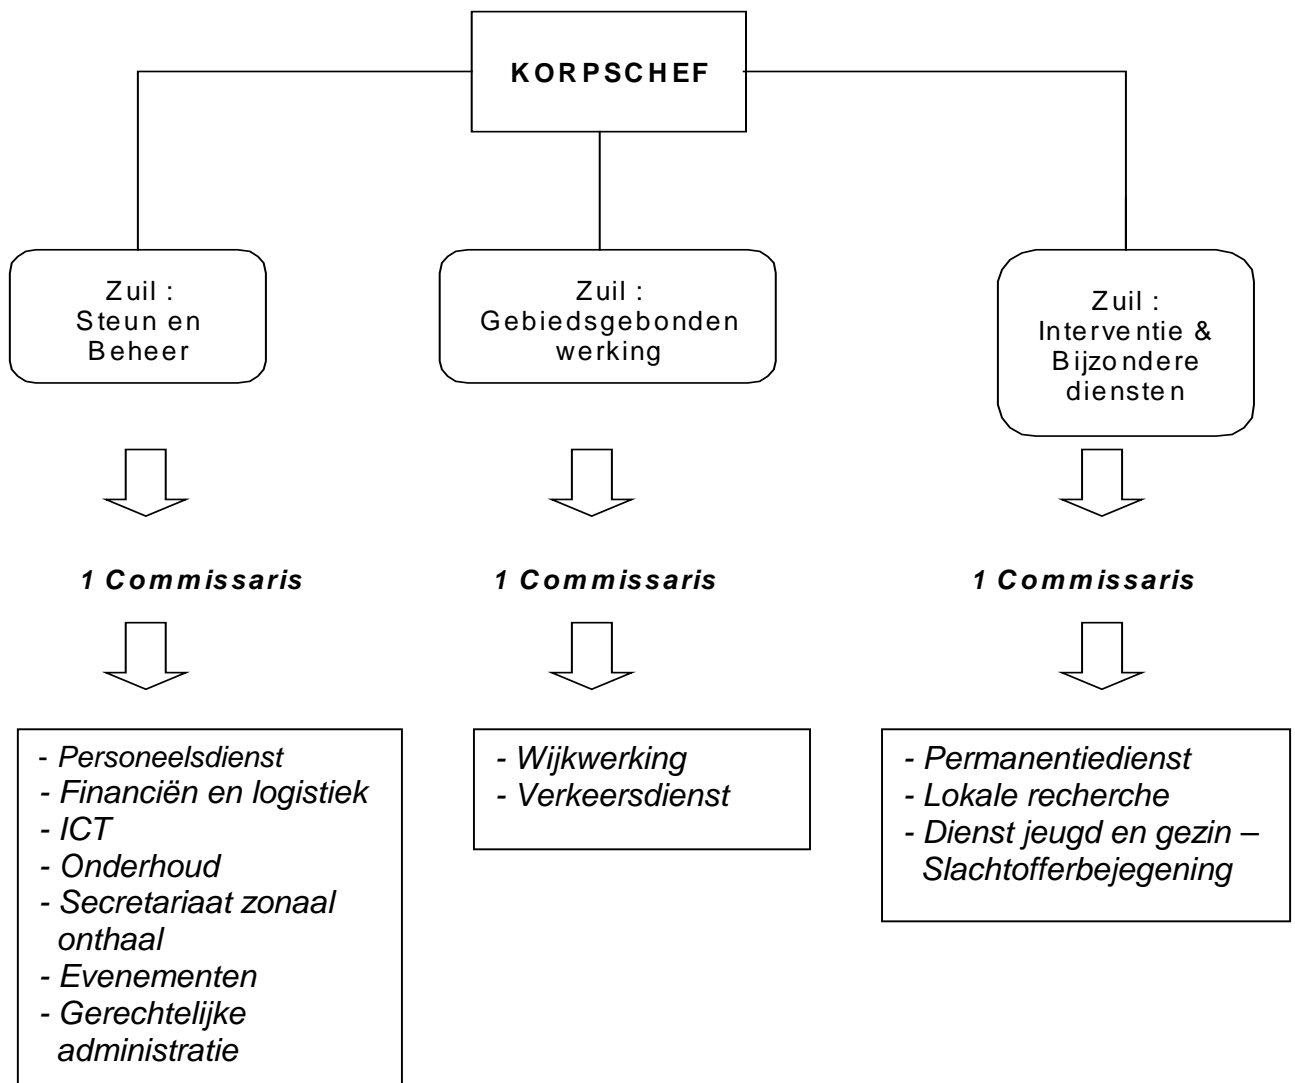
KORPSCHEF

Zuil : Steun en Beheer

Zuil : Gebiedsgebonden werking

Zuil : Interventie & Bijzondere diensten

1 Commissaris

1 Commissaris

1 Commissaris

- Personeelsdienst
- Financiën en logistiek
- ICT
- Onderhoud
- Secretariaat zonaal onthaal
- Evenementen
- Gerechtelijke administratie

- Wijkwerking
- Verkeersdienst

- Permanentiedienst
- Lokale recherche
- Dienst jeugd en gezin – Slachtofferbejegening